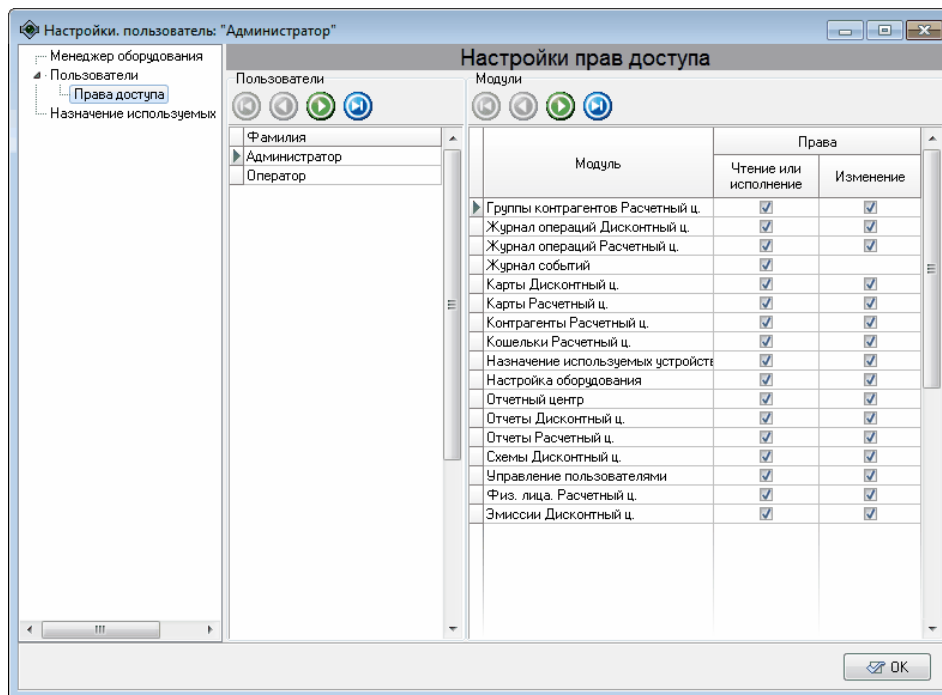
Настройки. пользователь: "Администратор"

Менеджер оборудования
Пользователи
Права доступа
Назначение используемых

Настройки прав доступа

Пользователи

| Фамилия |
|---|
| Администратор |
| Оператор |

Модули

| Модуль | Права: Чтение или исполнение | Права: Изменение |
|---|---|---|
| Группы контрагентов Расчетный ц. | ☑ | ☑ |
| Журнал операций Дисконтный ц. | ☑ | ☑ |
| Журнал операций Расчетный ц. | ☑ | ☑ |
| Журнал событий | ☑ | |
| Карты Дисконтный ц. | ☑ | ☑ |
| Карты Расчетный ц. | ☑ | ☑ |
| Контрагенты Расчетный ц. | ☑ | ☑ |
| Кошельки Расчетный ц. | ☑ | ☑ |
| Назначение используемых устройств | ☑ | ☑ |
| Настройка оборудования | ☑ | ☑ |
| Отчетный центр | ☑ | ☑ |
| Отчеты Дисконтный ц. | ☑ | ☑ |
| Отчеты Расчетный ц. | ☑ | ☑ |
| Схемы Дисконтный ц. | ☑ | ☑ |
| Управление пользователями | ☑ | ☑ |
| Физ. лица. Расчетный ц. | ☑ | ☑ |
| Эмиссии Дисконтный ц. | ☑ | ☑ |

OK